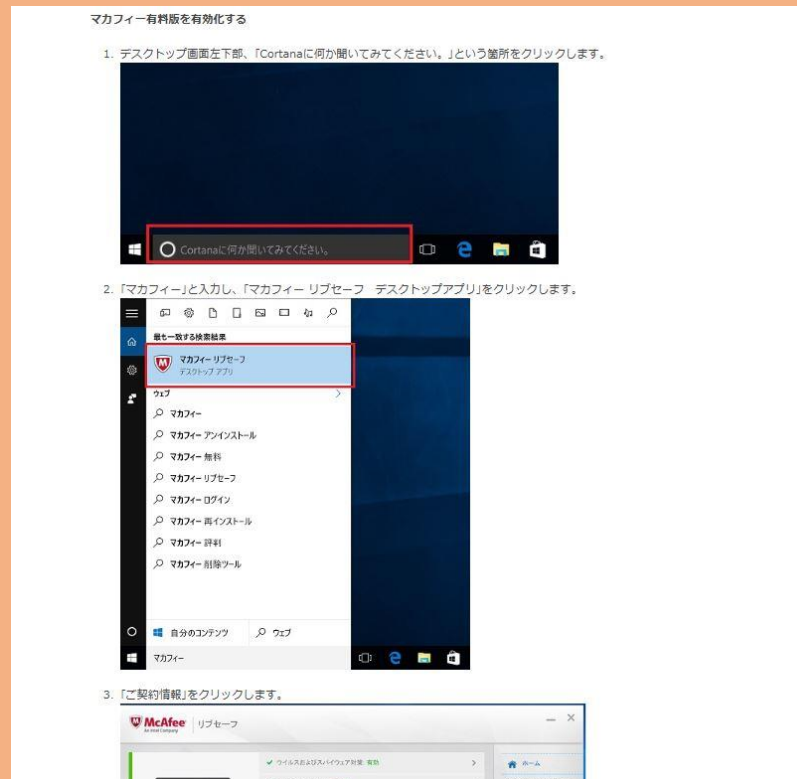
マカフィー有料版を有効化する

1. デスクトップ画面左下部、「Cortanaに何か聞いてみてください。」という箇所をクリックします。

Cortanaに何か聞いてみてください。

2. 「マカフィー」と入力し、「マカフィー リブセーフ　デスクトップアプリ」をクリックします。

最も一致する検索結果

マカフィー リブセーフ
デスクトップ アプリ

ウェブ

マカフィー

マカフィー アンインストール

マカフィー 無料

マカフィー リブセーフ

マカフィー ログイン

マカフィー 再インストール

マカフィー 評判

マカフィー 削除ツール

自分のコンテンツ　ウェブ

マカフィー

3. 「ご契約情報」をクリックします。

McAfee An Intel Company リブセーフ

ウイルスおよびスパイウェア対策: 有効

ホーム